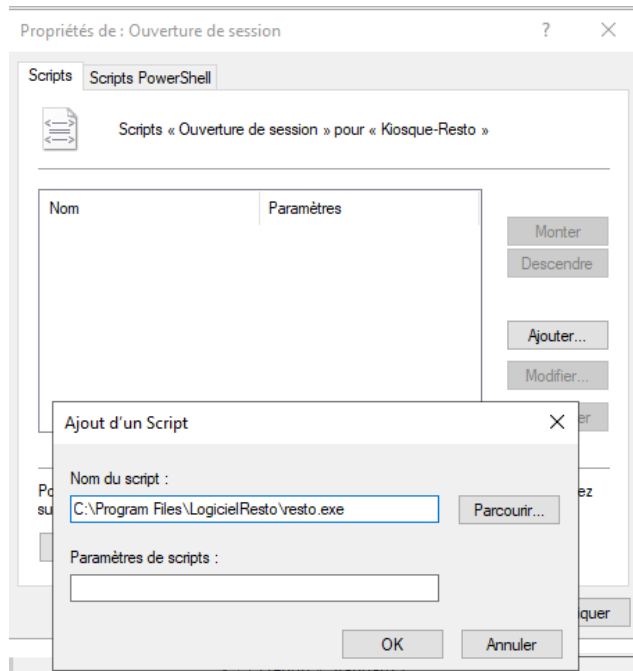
Propriétés de : Ouverture de session ? ×

Scripts | Scripts PowerShell

Scripts « Ouverture de session » pour « Kiosque-Resto »

| Nom | Paramètres |
|---|---|

Monter
Descendre
Ajouter...
Modifier...
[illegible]er

Po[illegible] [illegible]ez
su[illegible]

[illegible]iquer

Ajout d'un Script ×

Nom du script :
C:\Program Files\LogicielResto\resto.exe
Parcourir...

Paramètres de scripts :

OK Annuler